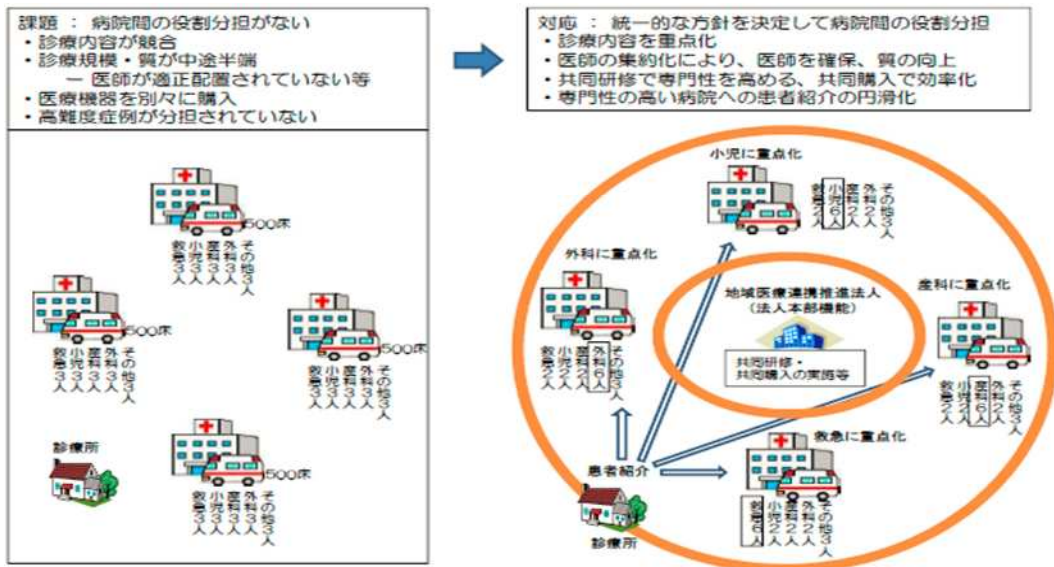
課題 ： 病院間の役割分担がない
・診療内容が競合
・診療規模・質が中途半端
ー 医師が適正配置されていない等
・医療機器を別々に購入
・高難度症例が分担されていない

対応 ： 統一的な方針を決定して病院間の役割分担
・診療内容を重点化
・医師の集約化により、医師を確保、質の向上
・共同研修で専門性を高める、共同購入で効率化
・専門性の高い病院への患者紹介の円滑化

500床
救急3人 小児3人 産科3人 外科3人 その他3人

500床
救急3人 小児3人 産科3人 外科3人 その他3人

500床
救急3人 小児3人 産科3人 外科3人 その他3人

500床
救急3人 小児3人 産科3人 外科3人 その他3人

診療所

小児に重点化
救急2人 小児6人 産科2人 外科2人 その他3人

外科に重点化
救急2人 小児2人 産科2人 外科6人 その他3人

地域医療連携推進法人
（法人本部機能）
共同研修・
共同購入の実施等

産科に重点化
救急2人 小児2人 産科6人 外科2人 その他3人

救急に重点化
救急6人 小児2人 産科2人 外科2人 その他3人

患者紹介

診療所